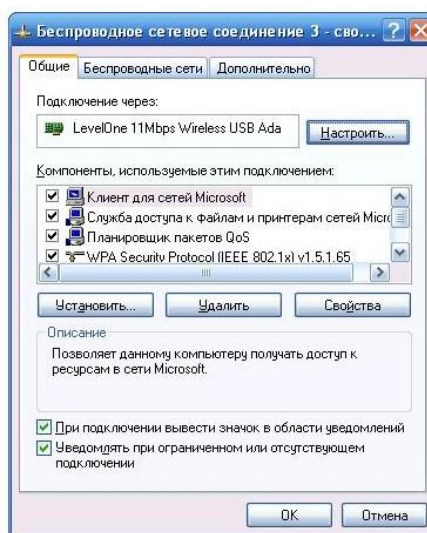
Беспроводное сетевое соединение 3 - сво...

Общие | Беспроводные сети | Дополнительно

Подключение через:

LevelOne 11Mbps Wireless USB Ada

Настроить...

Компоненты, используемые этим подключением:

Клиент для сетей Microsoft
Служба доступа к файлам и принтерам сетей Micrc
Планировщик пакетов QoS
WPA Security Protocol (IEEE 802.1x) v1.5.1.65

Установить... | Удалить | Свойства

Описание

Позволяет данному компьютеру получать доступ к ресурсам в сети Microsoft.

При подключении вывести значок в области уведомлений

Уведомлять при ограниченном или отсутствующем подключении

OK | Отмена